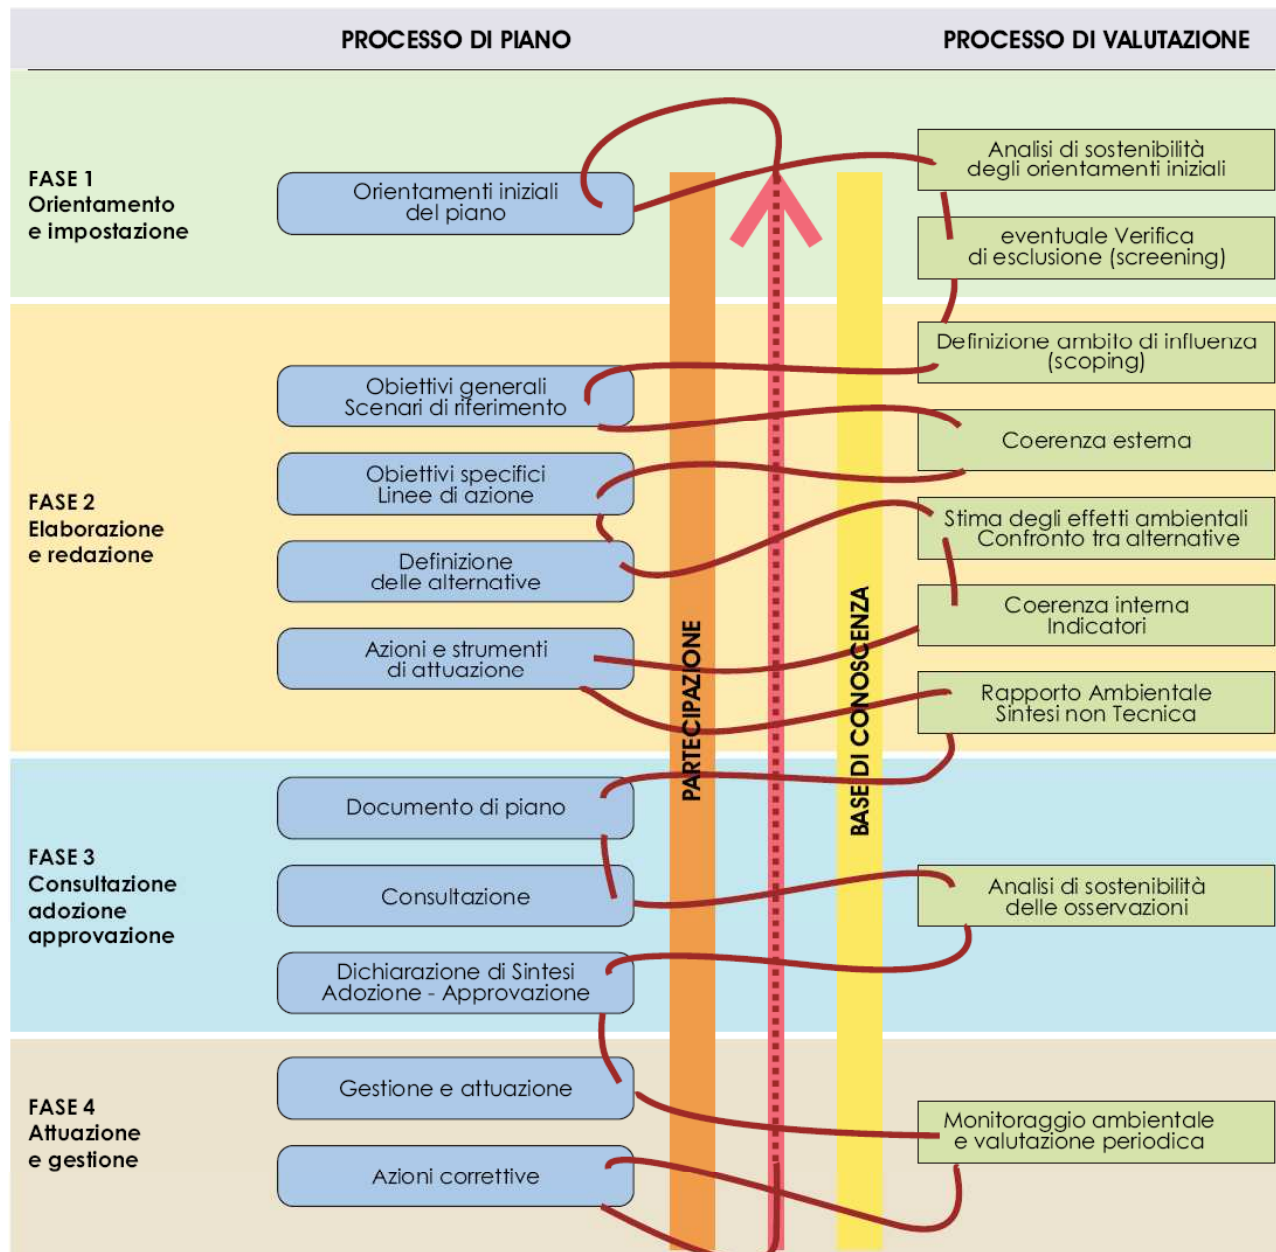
PROCESSO DI PIANO

PROCESSO DI VALUTAZIONE

FASE 1
Orientamento
e impostazione

Orientamenti iniziali del piano

Analisi di sostenibilità degli orientamenti iniziali

eventuale Verifica di esclusione (screening)

FASE 2
Elaborazione
e redazione

Definizione ambito di influenza (scoping)

Obiettivi generali
Scenari di riferimento

Coerenza esterna

Obiettivi specifici
Linee di azione

Stima degli effetti ambientali
Confronto tra alternative

Definizione delle alternative

Coerenza interna
Indicatori

Azioni e strumenti di attuazione

Rapporto Ambientale
Sintesi non Tecnica

PARTECIPAZIONE

BASE DI CONOSCENZA

FASE 3
Consultazione
adozione
approvazione

Documento di piano

Consultazione

Analisi di sostenibilità delle osservazioni

Dichiarazione di Sintesi
Adozione - Approvazione

FASE 4
Attuazione
e gestione

Gestione e attuazione

Monitoraggio ambientale
e valutazione periodica

Azioni correttive